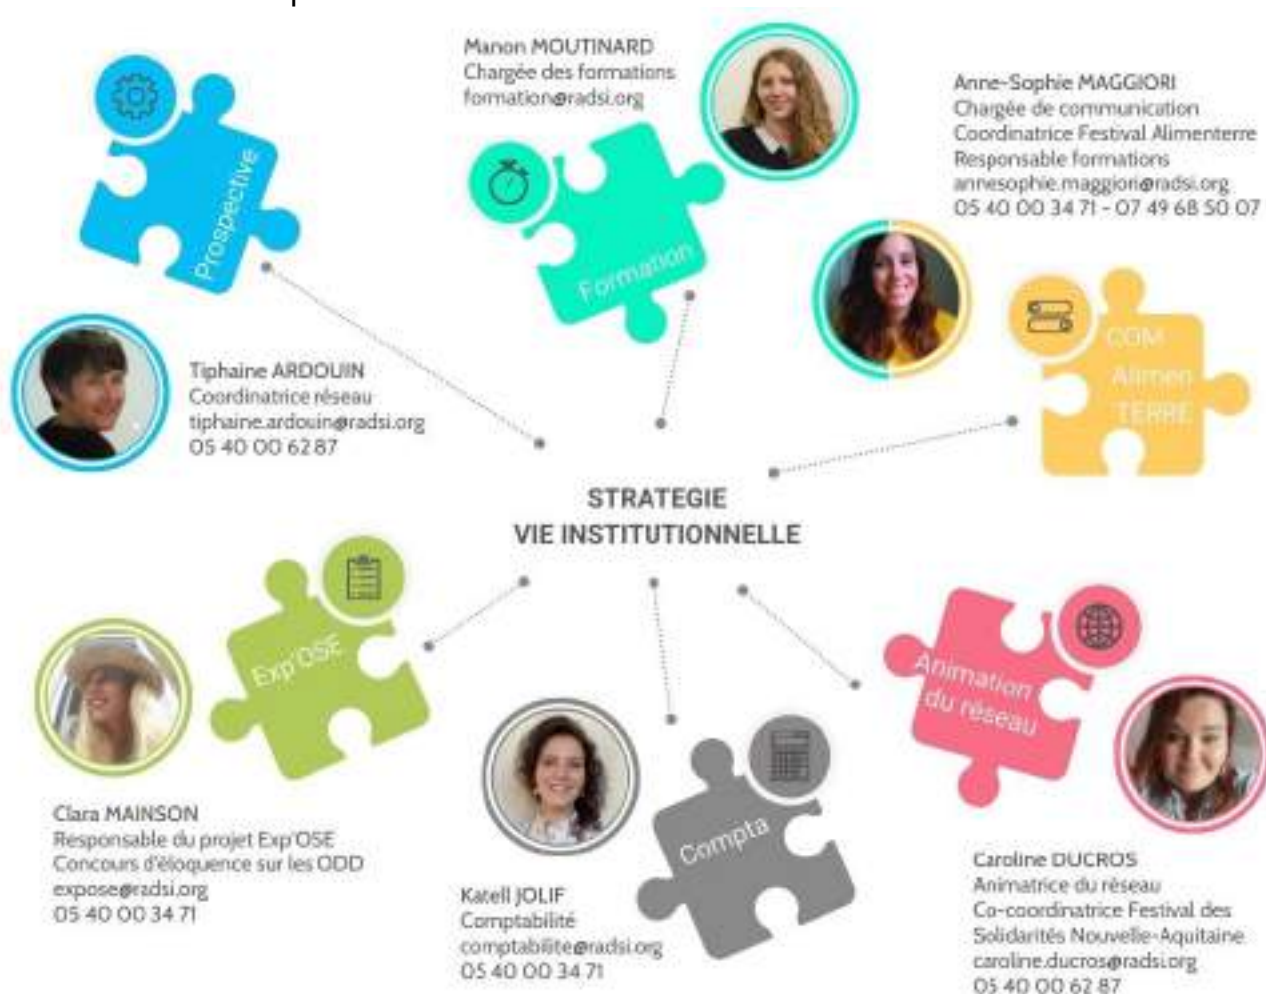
Prospective

Manon MOUTINARD
Chargée des formations
formation@radsi.org

Formation

Anne-Sophie MAGGIORI
Chargée de communication
Coordinatrice Festival Alimenterre
Responsable formations
annesophie.maggiori@radsi.org
05 40 00 34 71 - 07 49 68 50 07

COM
Alimen
TERRE

Tiphaine ARDOUIN
Coordinatrice réseau
tiphaine.ardouin@radsi.org
05 40 00 62 87

STRATEGIE
VIE INSTITUTIONNELLE

Exp'OSE

Animation du réseau

Compta

Clara MAINSON
Responsable du projet Exp'OSE
Concours d'éloquence sur les ODD
expose@radsi.org
05 40 00 34 71

Katell JOLIF
Comptabilité
comptabilite@radsi.org
05 40 00 34 71

Caroline DUCROS
Animatrice du réseau
Co-coordinatrice Festival des Solidarités Nouvelle-Aquitaine
caroline.ducros@radsi.org
05 40 00 62 87